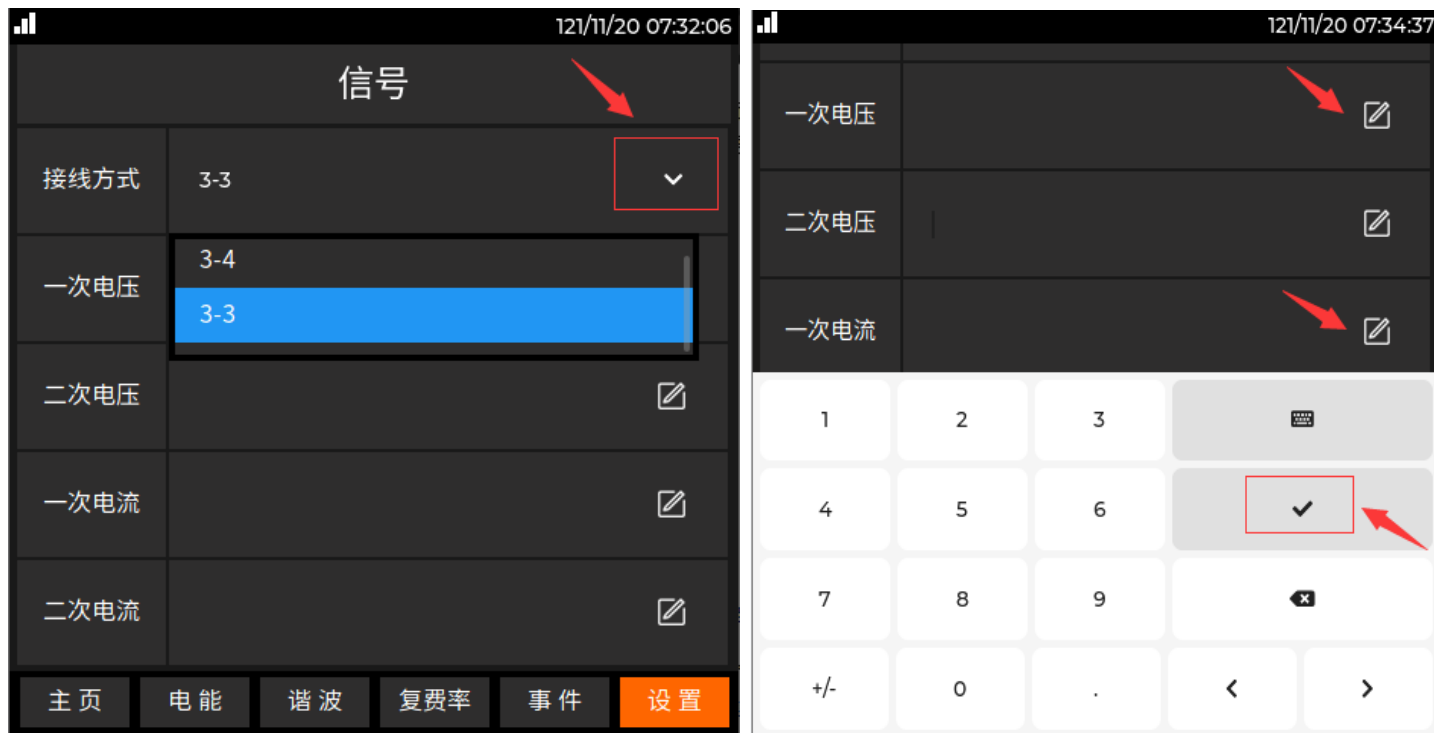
121/11/20 07:32:06

信号

接线方式 3-3

3-4

3-3

一次电压

二次电压

一次电流

二次电流

主 页 电 能 谐 波 复费率 事 件 设 置

121/11/20 07:34:37

一次电压

二次电压

一次电流

1 2 3

4 5 6

7 8 9

+/- 0 . < >